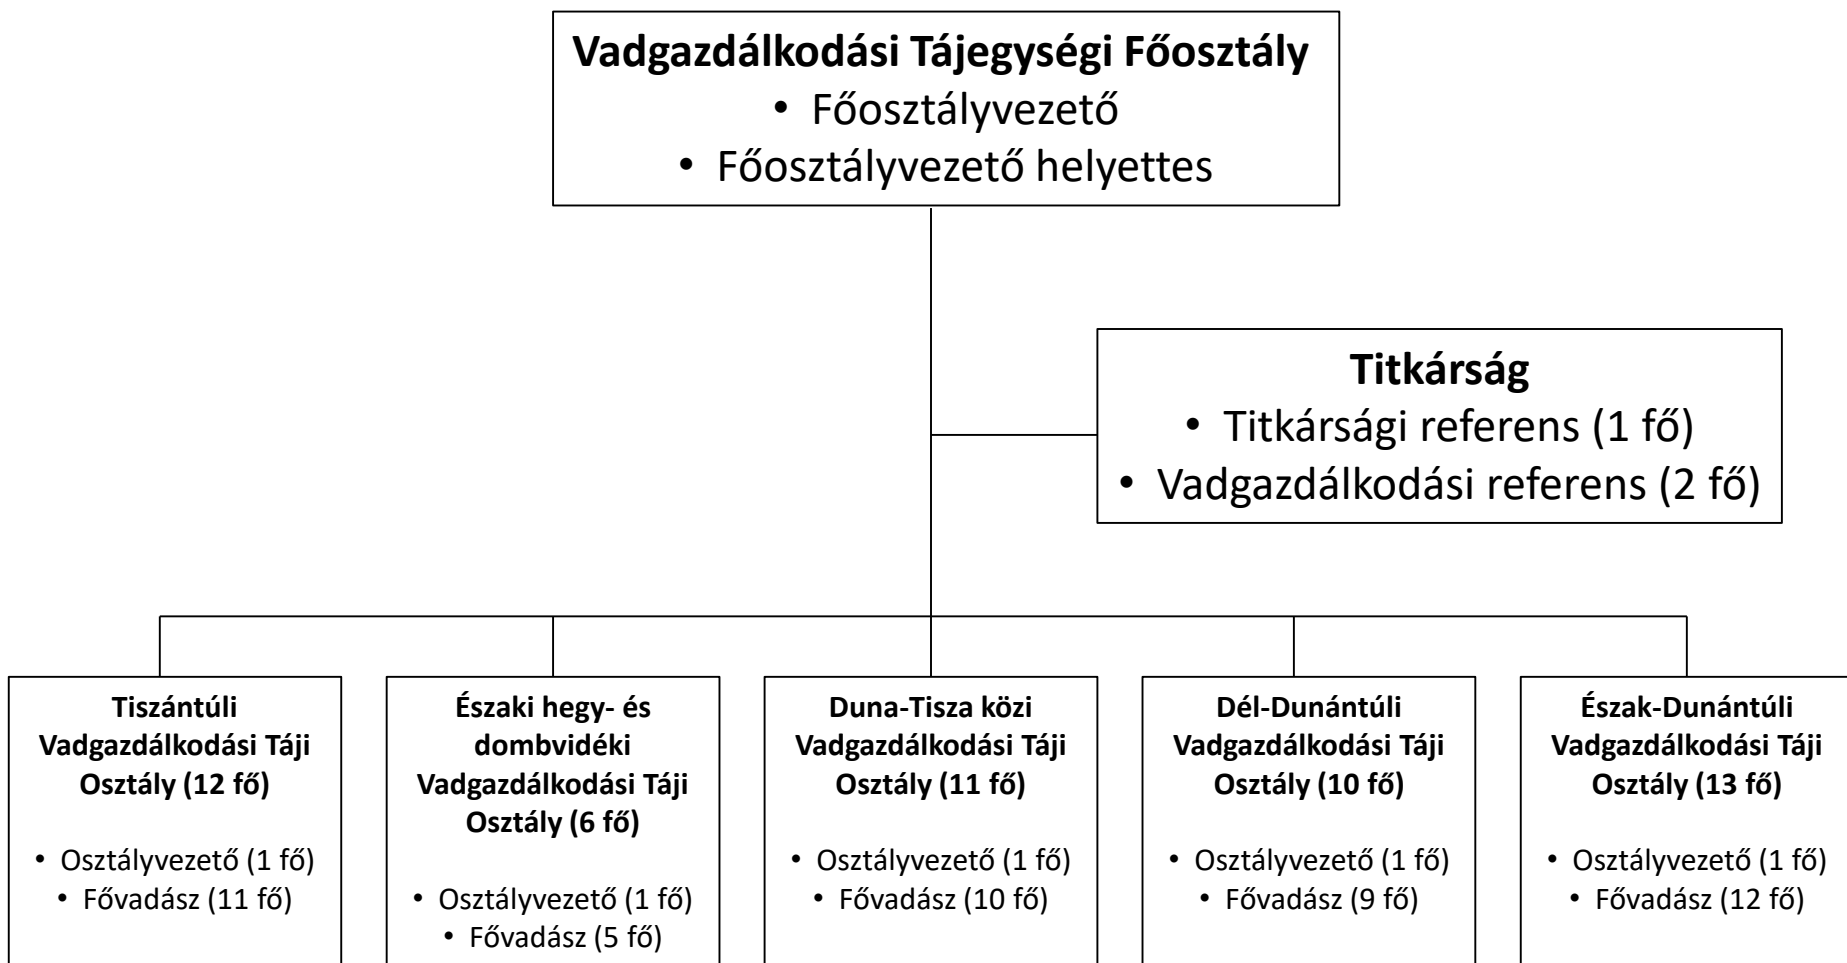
Vadgazdálkodási Tájegységi Főosztály
• Főosztályvezető
• Főosztályvezető helyettes

Titkárság
• Titkársági referens (1 fő)
• Vadgazdálkodási referens (2 fő)

Tiszántúli Vadgazdálkodási Táji Osztály (12 fő)
• Osztályvezető (1 fő)
• Fővadász (11 fő)

Északi hegy- és dombvidéki Vadgazdálkodási Táji Osztály (6 fő)
• Osztályvezető (1 fő)
• Fővadász (5 fő)

Duna-Tisza közi Vadgazdálkodási Táji Osztály (11 fő)
• Osztályvezető (1 fő)
• Fővadász (10 fő)

Dél-Dunántúli Vadgazdálkodási Táji Osztály (10 fő)
• Osztályvezető (1 fő)
• Fővadász (9 fő)

Észak-Dunántúli Vadgazdálkodási Táji Osztály (13 fő)
• Osztályvezető (1 fő)
• Fővadász (12 fő)